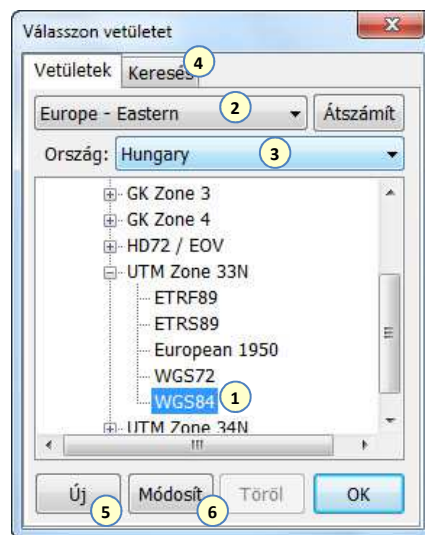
Válasszon vetületet

Vetületek
Keresés
4

Europe - Eastern
2
Átszámít

Ország:
Hungary
3

GK Zone 3
GK Zone 4
HD72 / EOV
UTM Zone 33N
ETRF89
ETRS89
European 1950
WGS72
WGS84
1
UTM Zone 34N

Új
5
Módosít
6
Töröl
OK